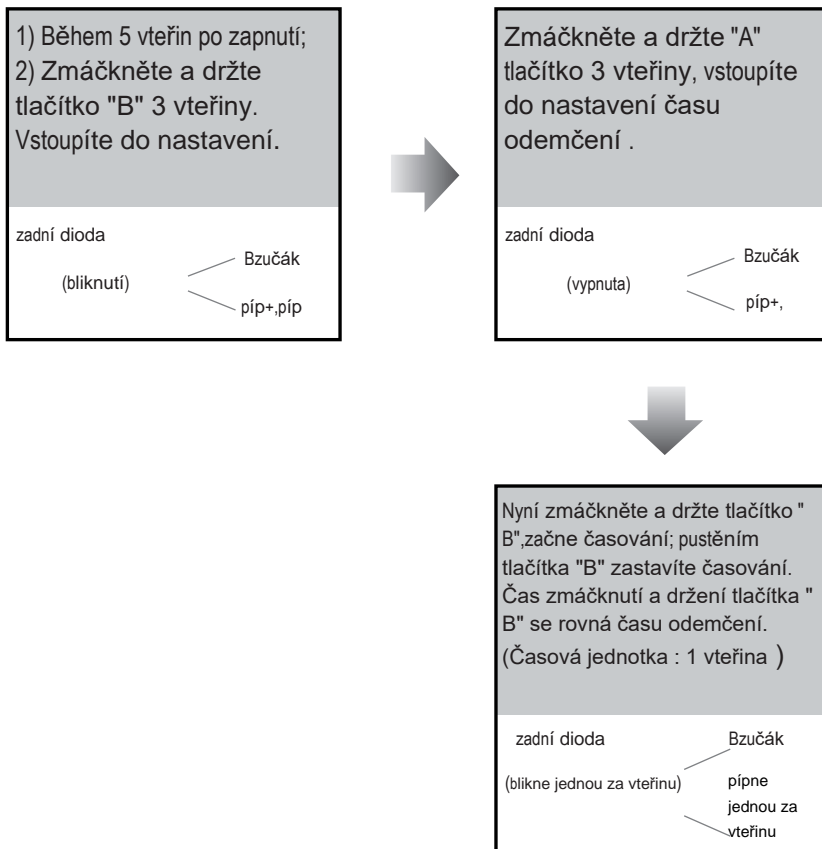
1) Během 5 vteřin po zapnutí;
2) Zmáčkněte a držte tlačítko "B" 3 vteřiny. Vstoupíte do nastavení.

zadní dioda
(bliknutí)
Bzučák
píp+,píp

Zmáčkněte a držte "A" tlačítko 3 vteřiny, vstoupíte do nastavení času odemčení .

zadní dioda
(vypnuta)
Bzučák
píp+,

Nyní zmáčkněte a držte tlačítko " B",začne časování; pustěním tlačítka "B" zastavíte časování. Čas zmáčknutí a držení tlačítka " B" se rovná času odemčení. (Časová jednotka : 1 vteřina )

zadní dioda
(blikne jednou za vteřinu)
Bzučák
pípne jednou za vteřinu